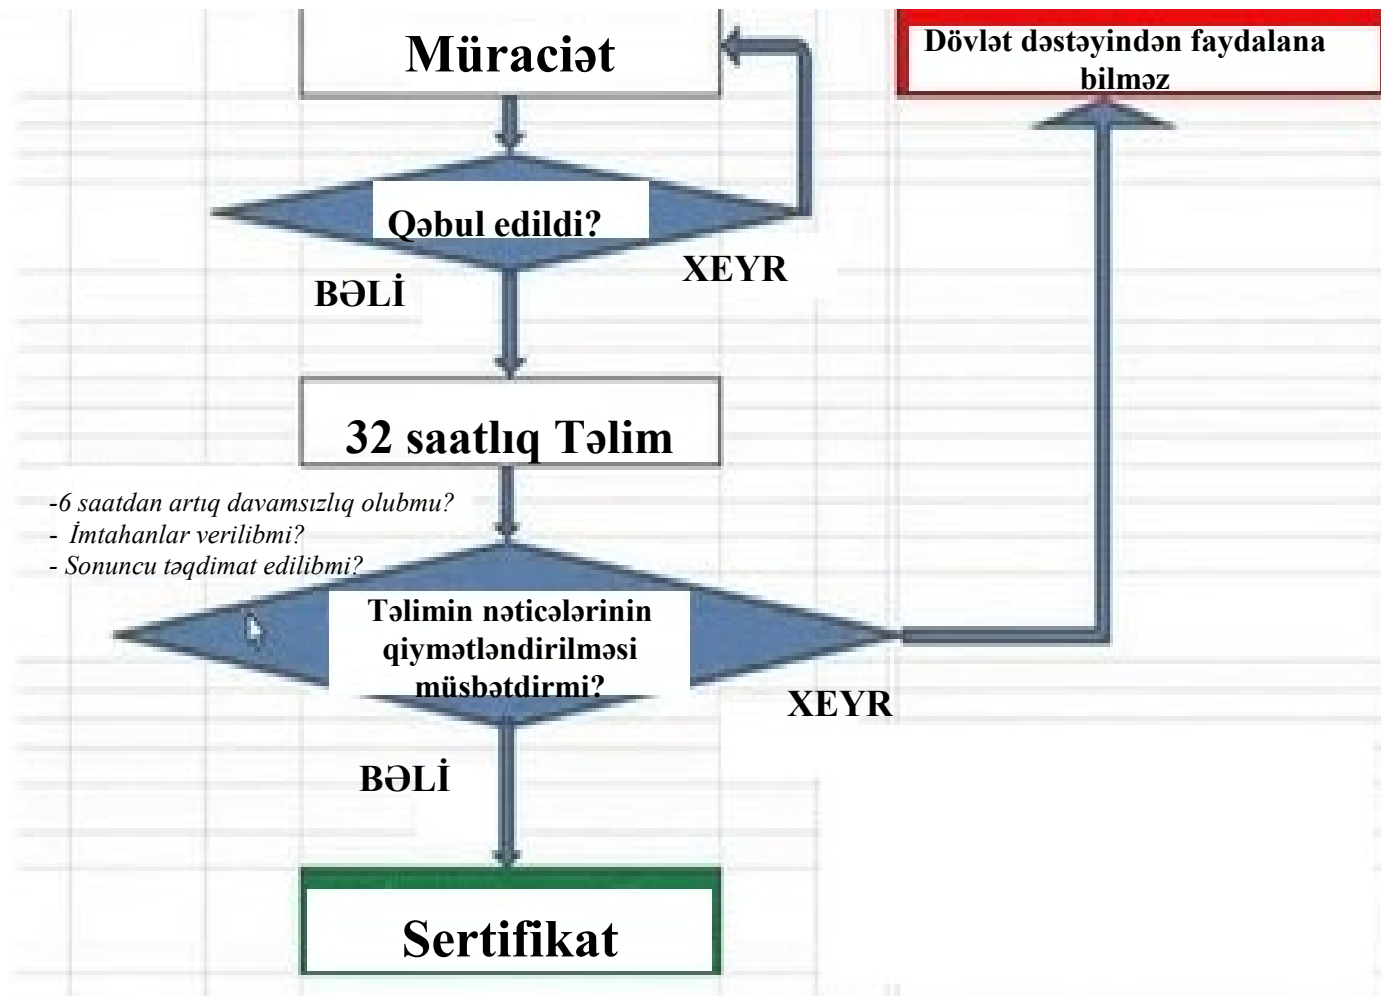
Müraciət

Dövlət dəstəyindən faydalana bilməz

Qəbul edildi?

XEYR

BƏLİ

32 saatlıq Təlim

-6 saatdan artıq davamsızlıq olubmu?
- İmtahanlar verilibmi?
- Sonuncu təqdimat edilibmi?

Təlimin nəticələrinin qiymətləndirilməsi müsbətdirmi?

XEYR

BƏLİ

Sertifikat